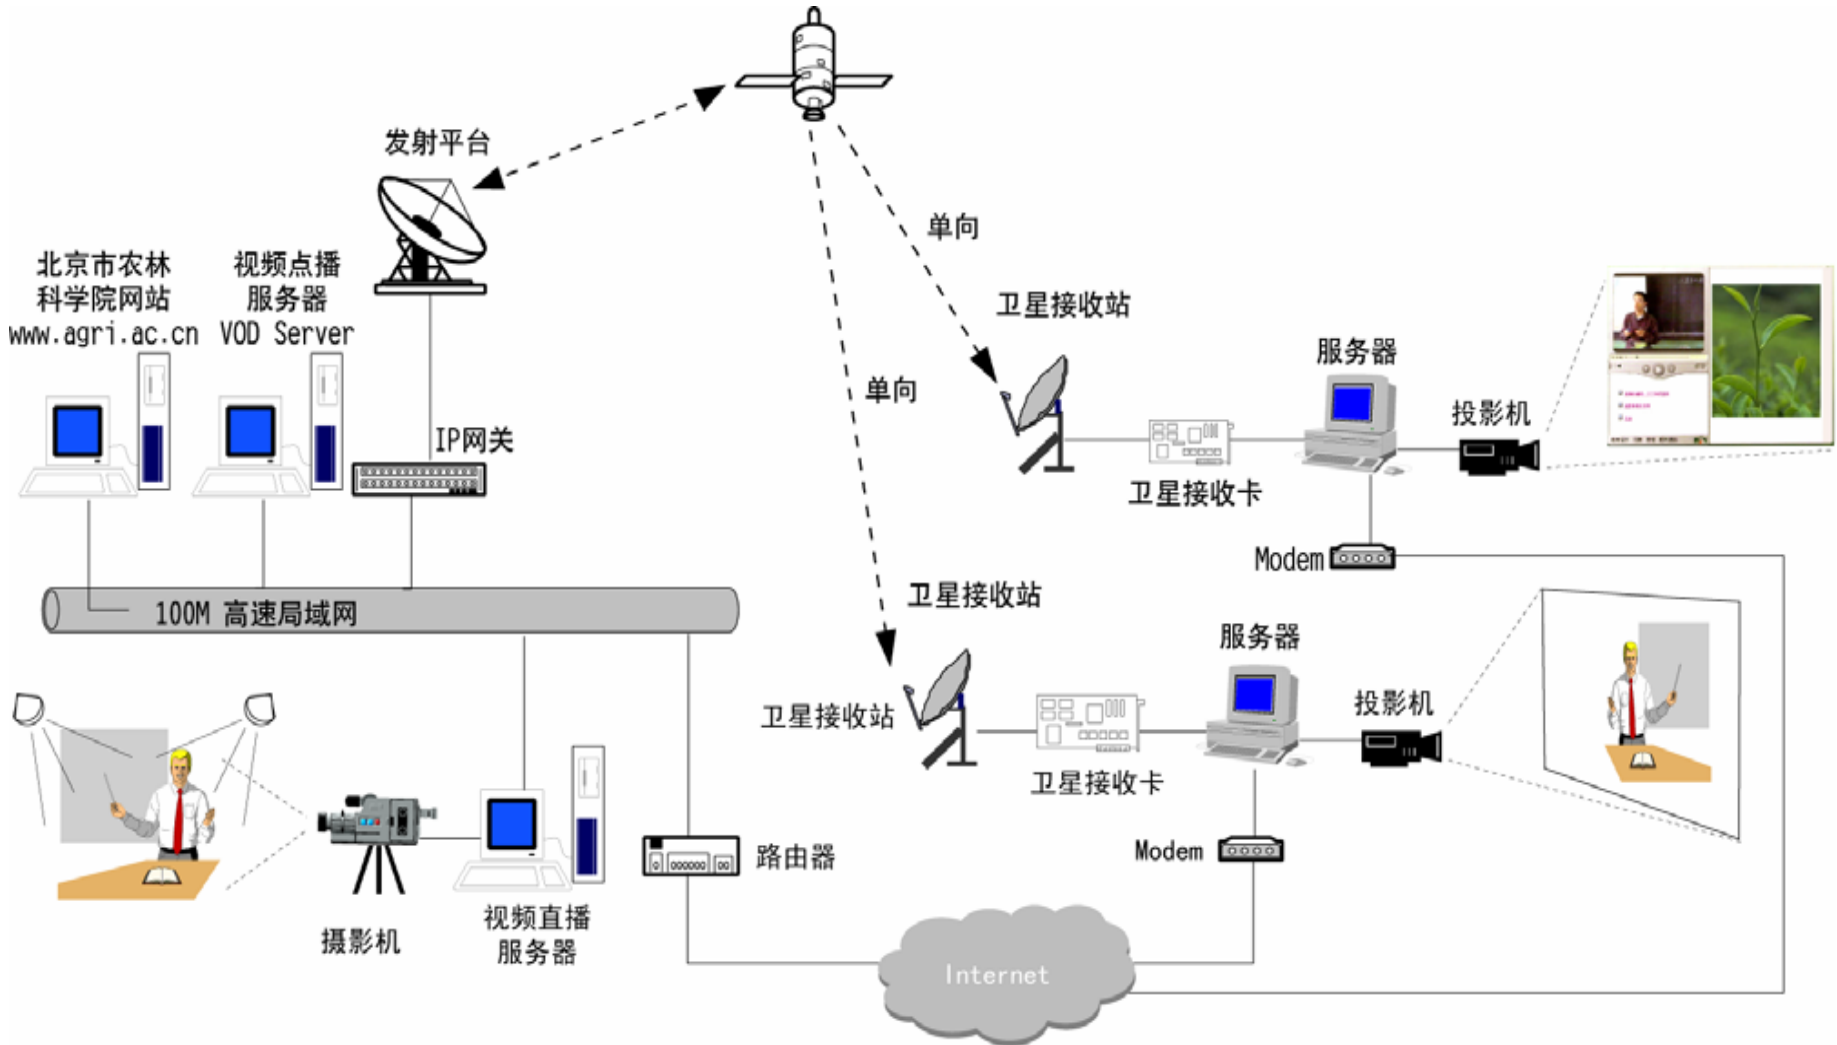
发射平台

单向

卫星接收站

北京市农林
科学院网站
www.agri.ac.cn

视频点播
服务器
VOD Server

单向

服务器

投影机

IP网关

卫星接收卡

Modem

100M 高速局域网

卫星接收站

服务器

投影机

卫星接收站

卫星接收卡

Modem

路由器

摄影机

视频直播
服务器

Internet